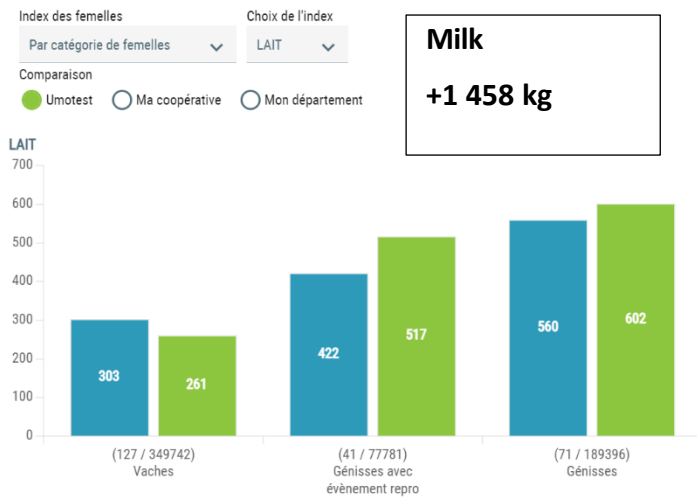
Index des femelles
Par catégorie de femelles
Choix de l'index
LAIT
Milk
+1 458 kg
Comparaison
Umotest
Ma coopérative
Mon département

LAIT
700
600
500
400
300
200
100
0

303
261
422
517
560
602

(127 / 349742)
Vaches
(41 / 77781)
Génisses avec évènement repro
(71 / 189396)
Génisses